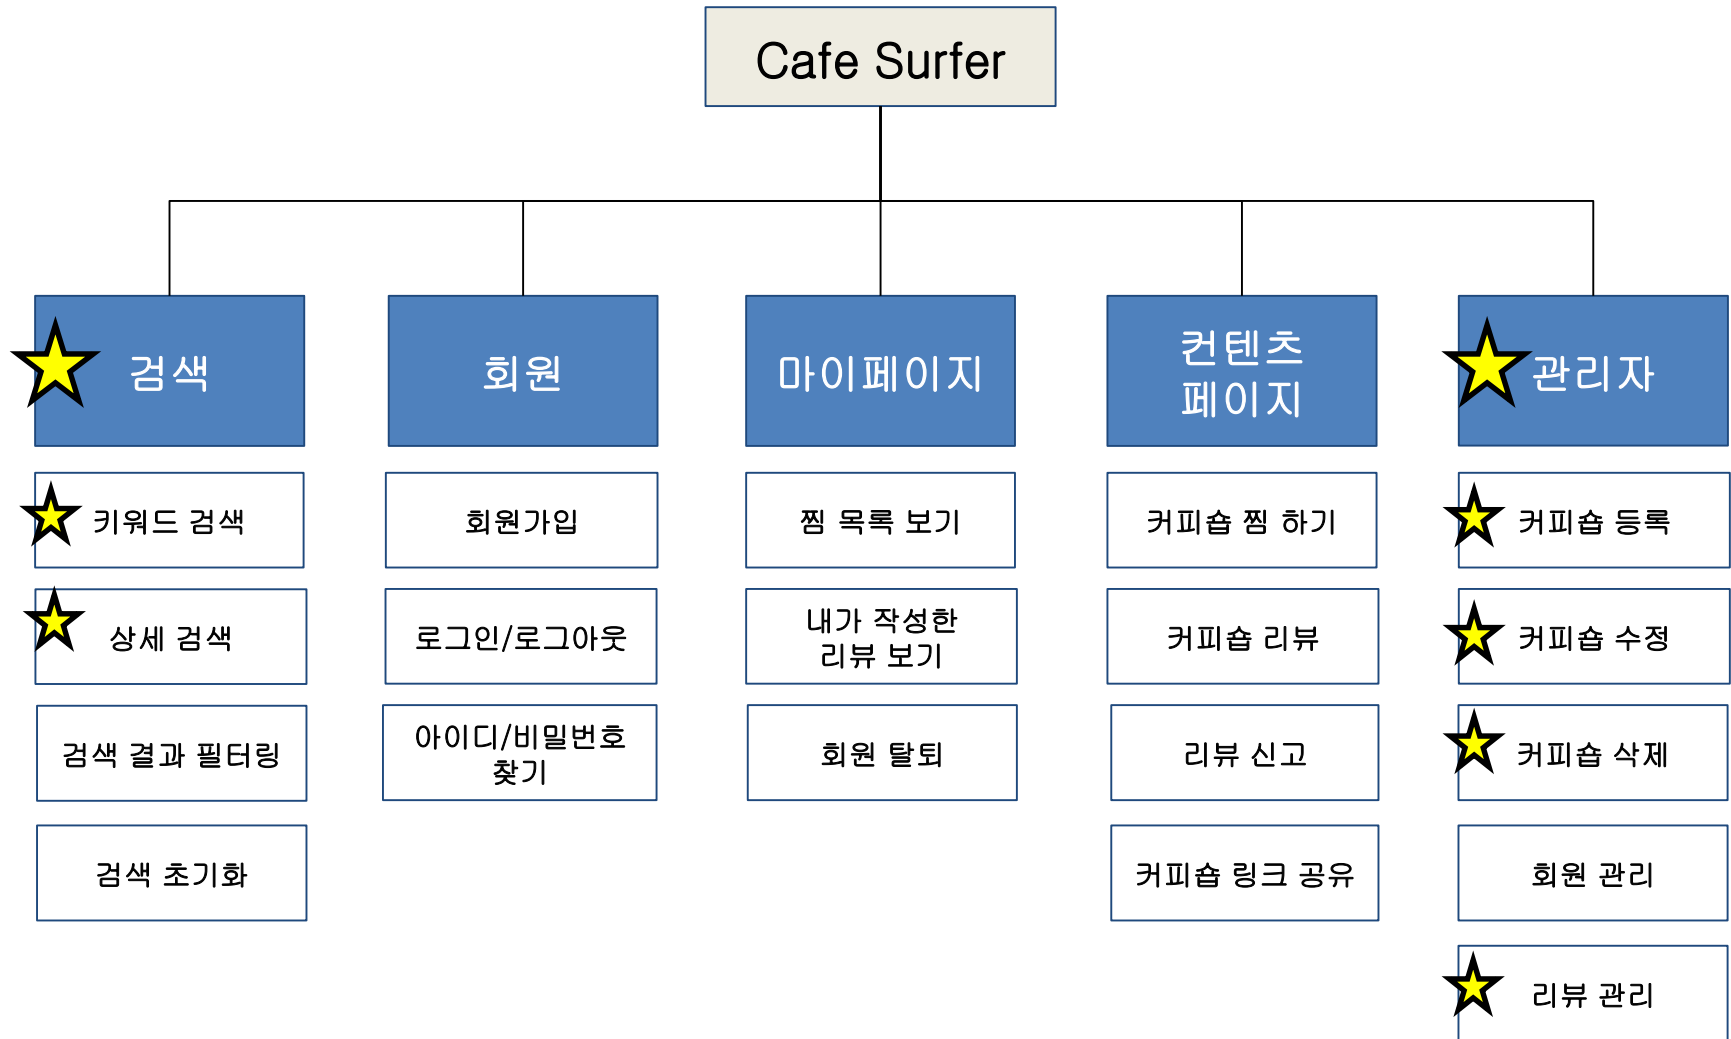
Cafe Surfer

검색

키워드 검색

상세 검색

검색 결과 필터링

검색 초기화

회원

회원가입

로그인/로그아웃

아이디/비밀번호 찾기

마이페이지

찜 목록 보기

내가 작성한 리뷰 보기

회원 탈퇴

컨텐츠 페이지

커피숍 찜 하기

커피숍 리뷰

리뷰 신고

커피숍 링크 공유

관리자

커피숍 등록

커피숍 수정

커피숍 삭제

회원 관리

리뷰 관리